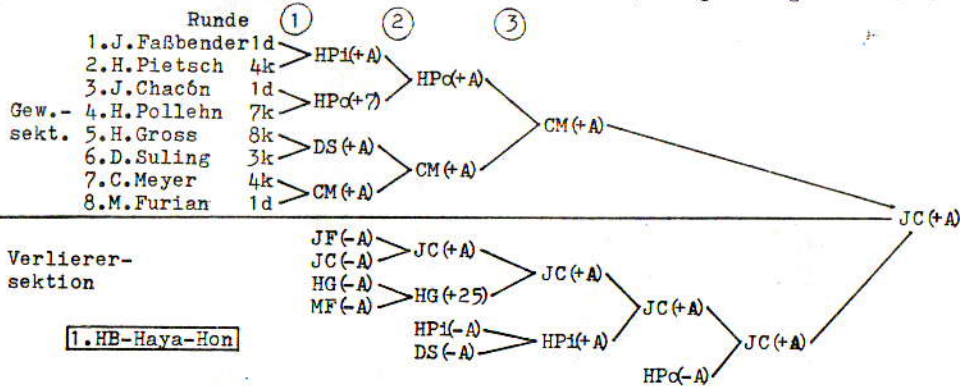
Runde ① ② ③

Gew.-sekt.
1.J.Faßbender 1d
2.H.Pietsch 4k
3.J.Chacón 1d
4.H.Pollehn 7k
5.H.Gross 8k
6.D.Suling 3k
7.C.Meyer 4k
8.M.Furian 1d

HP1(+A)
HPα(+7)
DS(+A)
CM(+A)

HPα(+A)
CM(+A)

CM(+A)

JC(+A)

Verlierer-sektion

JF(-A)
JC(-A)
HG(-A)
MF(-A)
JC(+A)
HG(+25)
JC(+A)
HP1(-A)
DS(-A)
HP1(+A)
JC(+A)
JC(+A)
HPα(-A)

1.HB-Haya-Hon